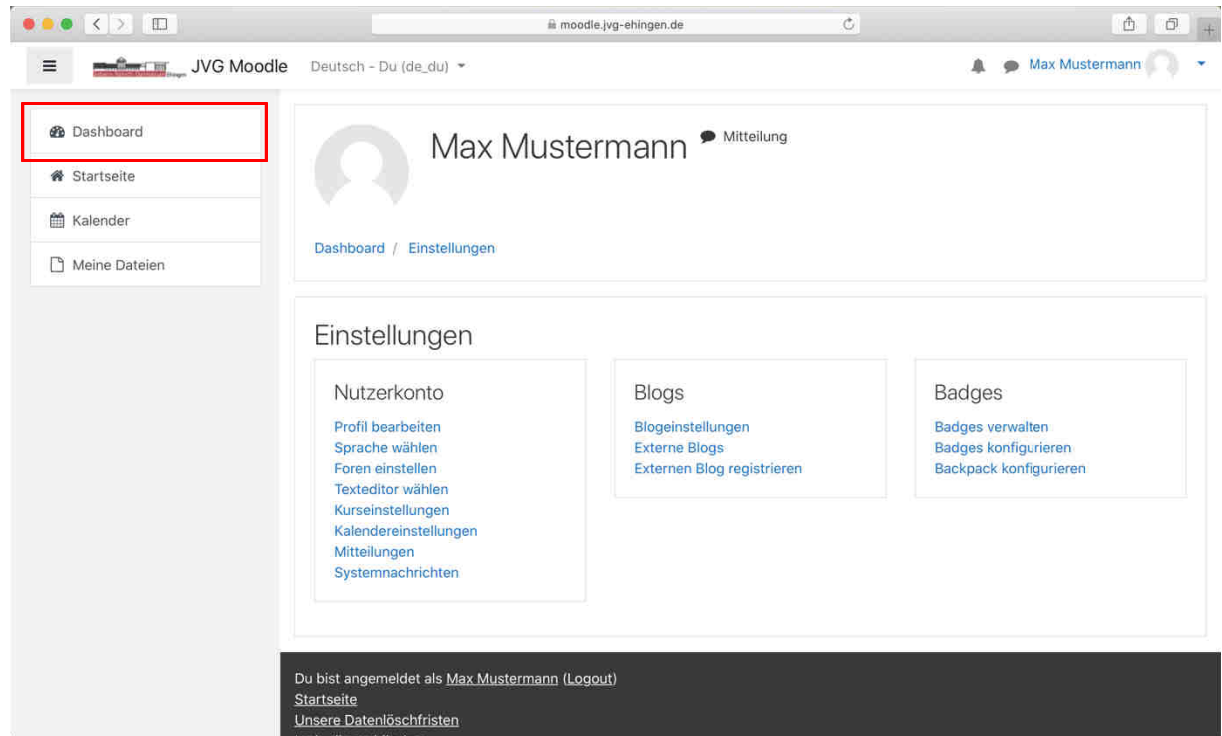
moodle.jvg-ehingen.de

JVG Moodle Deutsch - Du (de_du)

Max Mustermann

Dashboard
Startseite
Kalender
Meine Dateien

Max Mustermann Mitteilung

Dashboard / Einstellungen

Einstellungen

Nutzerkonto
Profil bearbeiten
Sprache wählen
Foren einstellen
Texteditor wählen
Kurseinstellungen
Kalendereinstellungen
Mitteilungen
Systemnachrichten

Blogs
Blogeinstellungen
Externe Blogs
Externen Blog registrieren

Badges
Badges verwalten
Badges konfigurieren
Backpack konfigurieren

Du bist angemeldet als Max Mustermann (Logout)
Startseite
Unsere Datenlöschfristen
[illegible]